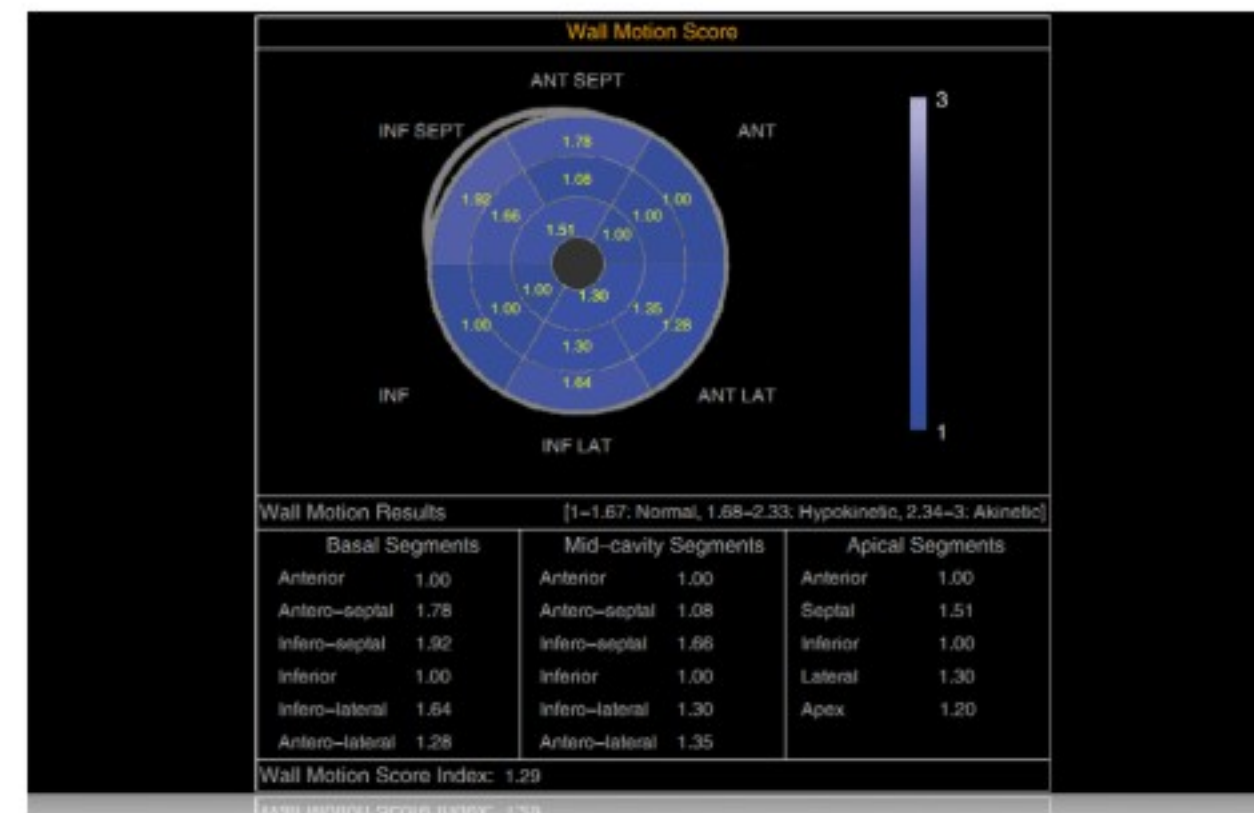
Wall Motion Score

ANT SEPT
INF SEPT
ANT
INF
ANT LAT
INF LAT

1.78
1.08
1.92
1.66
1.00
1.00
1.51
1.00
1.00
1.30
1.00
1.00
1.35
1.00
1.28
1.30
1.64

3
1

Wall Motion Results [1–1.67: Normal, 1.68–2.33: Hypokinetic, 2.34–3: Akinetic]

| Basal Segments | | Mid-cavity Segments | | Apical Segments | |
|---|---|---|---|---|---|
| Anterior | 1.00 | Anterior | 1.00 | Anterior | 1.00 |
| Antero-septal | 1.78 | Antero-septal | 1.08 | Septal | 1.51 |
| Infero-septal | 1.92 | Infero-septal | 1.66 | Inferior | 1.00 |
| Inferior | 1.00 | Inferior | 1.00 | Lateral | 1.30 |
| Infero-lateral | 1.64 | Infero-lateral | 1.30 | Apex | 1.20 |
| Antero-lateral | 1.28 | Antero-lateral | 1.35 | | |

Wall Motion Score Index: 1.29